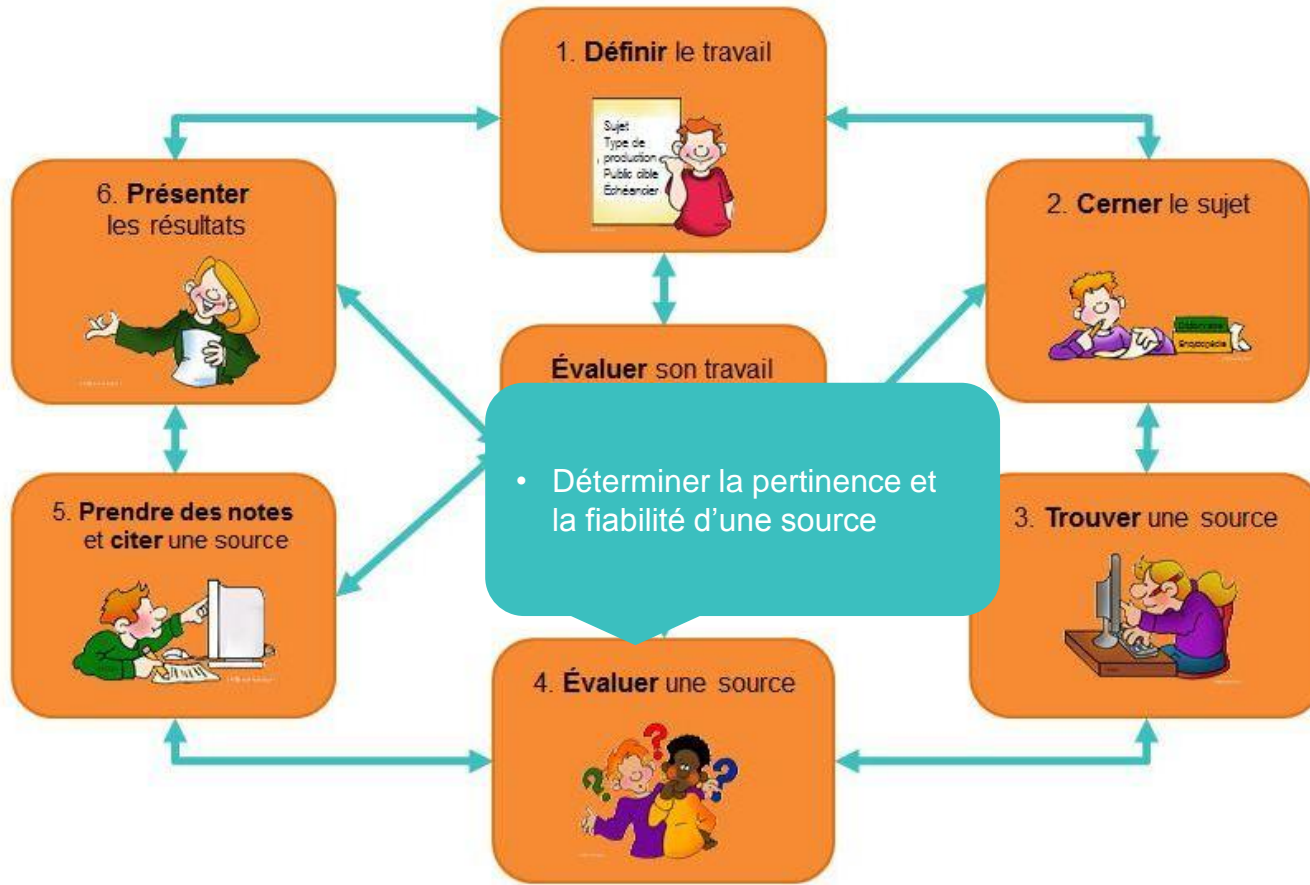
1. Définir le travail

Sujet
Type de production
Public cible
Échéancier

6. Présenter les résultats

2. Cerner le sujet

Dictionnaire
Encyclopédie

Évaluer son travail

• Déterminer la pertinence et la fiabilité d'une source

5. Prendre des notes et citer une source

3. Trouver une source

4. Évaluer une source